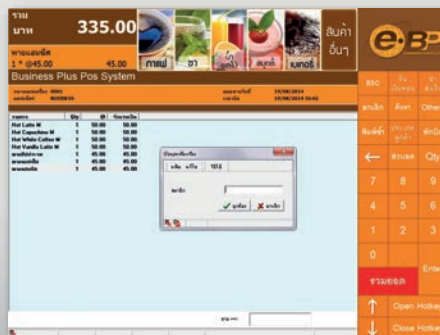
รวม บาท 335.00

พายแอปเปิ้ล
1 * @45.00 45.00

กาแฟ ชา น้ำผลไม้ สมูทตี้ เบเกอรี่

สินค้าอื่นๆ

e-BP

Business Plus Pos System

| รายการ | Qty | @ | จำนวนเงิน |
|---|---|---|---|
| Hot Latte M | 1 | 50.00 | 50.00 |
| Hot Capuchino M | 1 | 50.00 | 50.00 |
| Hot White Coffee M | 1 | 50.00 | 50.00 |
| Hot Vanilla Latte M | 1 | 50.00 | 50.00 |
| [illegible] | 1 | 45.00 | 45.00 |
| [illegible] | 1 | 45.00 | 45.00 |
| พายแอปเปิ้ล | 1 | 45.00 | 45.00 |

ตกลง ยกเลิก

ESC ลบ Other ยกเลิก พิมพ์ ← Qty 7 8 9 4 5 6 1 2 3 0 รวมยอด Enter Open Hotkey Close Hotkey